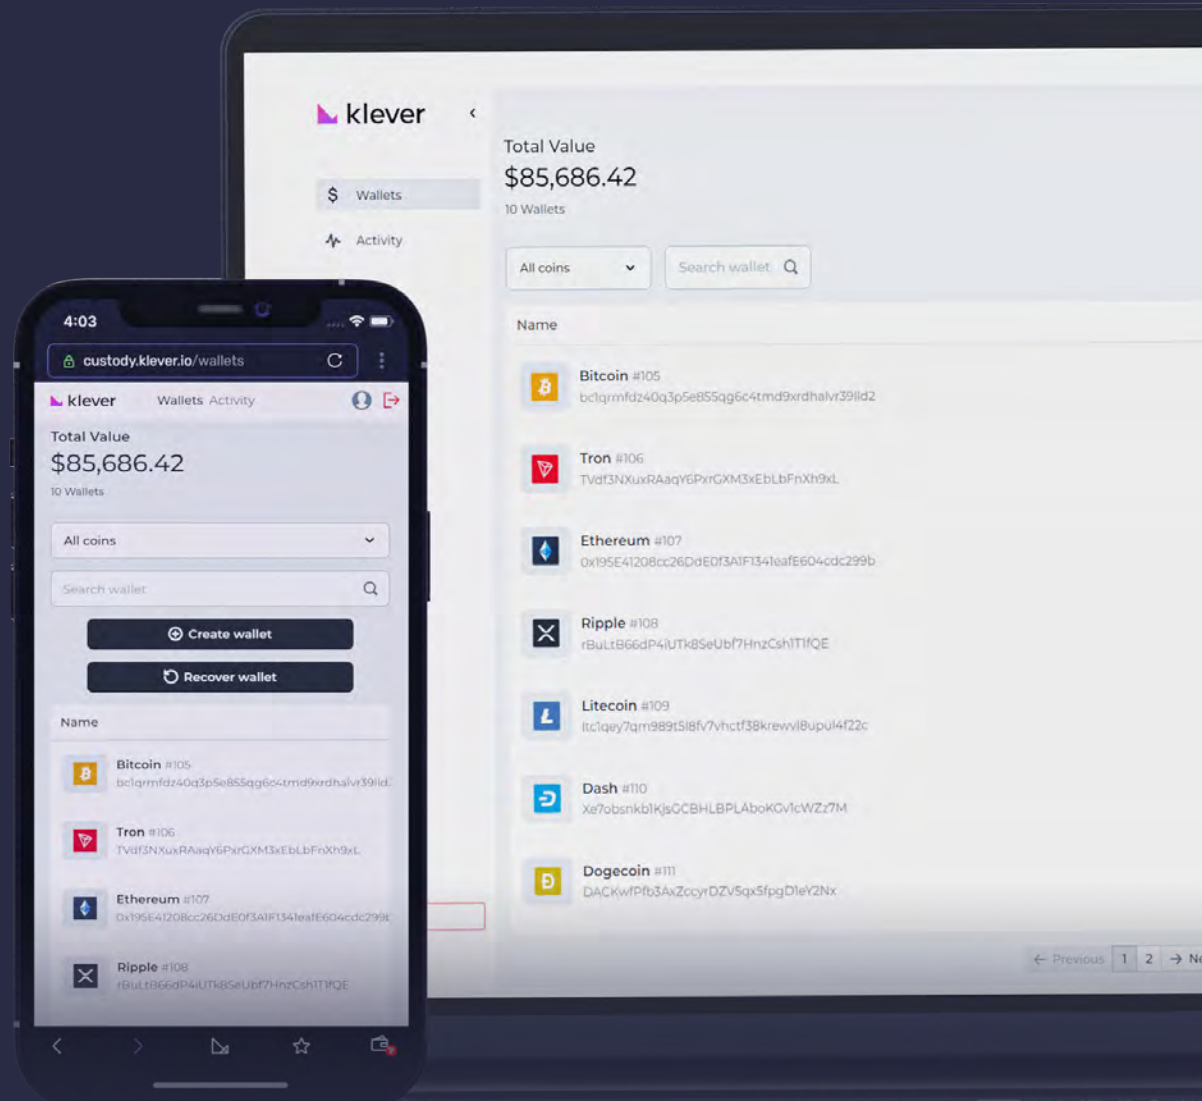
klever

Wallets

Activity

Total Value
$85,686.42
10 Wallets

All coins

Search wallet

Name

Bitcoin #105
bc1qrmfdz40q3p5e855qg6c4tmd9xrdhalvr39lld2

Tron #106
TVdf3NXuxRAaqY6PxrGXM3xEbLbFnXh9xL

Ethereum #107
0x195E41208cc26DdE0f3A1F1341eafE604cdc299b

Ripple #108
rBuLtB66dP4iUTk8SeUbf7HnzCshiT1fQE

Litecoin #109
ltc1qey7qm989t5l8fv7vhctf38krewvl8upul4f22c

Dash #110
Xe7obsnkb1KjsCCBHLBPLAboKGv1cWZz7M

Dogecoin #111
DACKwfPfb3AxZccyrDZV5qx5fpgDleY2Nx

← Previous 1 2 → Ne

4:03

custody.klever.io/wallets

klever Wallets Activity

Total Value
$85,686.42
10 Wallets

All coins

Search wallet

Create wallet

Recover wallet

Name

Bitcoin #105
bc1qrmfdz40q3p5e855qg6c4tmd9xrdhalvr39lld

Tron #106
TVdf3NXuxRAaqY6PxrGXM3xEbLbFnXh9xL

Ethereum #107
0x195E41208cc26DdE0f3A1F1341eafE604cdc299b

Ripple #108
rBuLtB66dP4iUTk8SeUbf7HnzCshiT1fQE